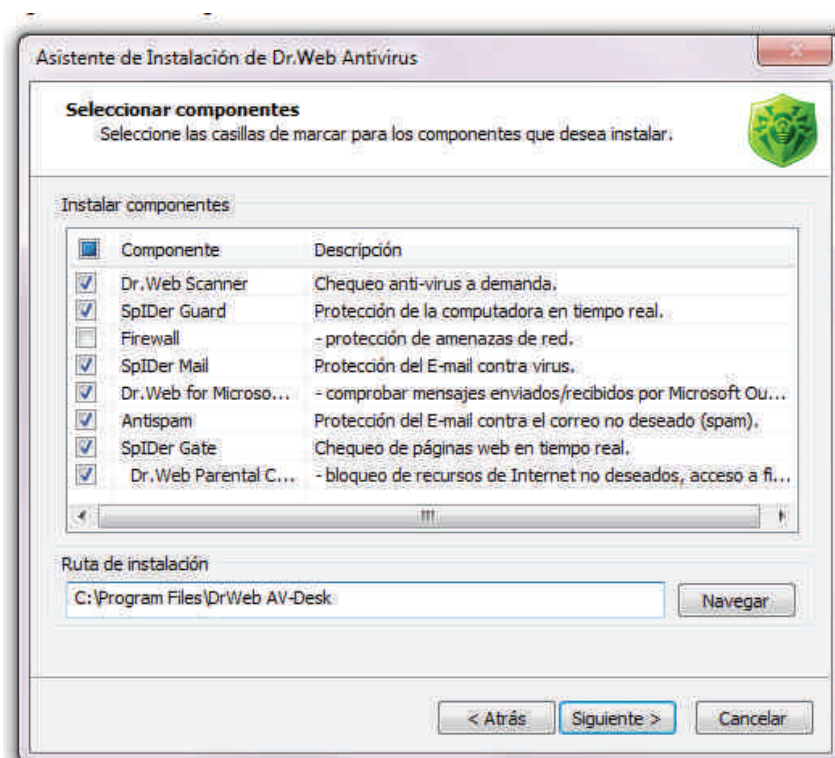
Asistente de Instalación de Dr.Web Antivirus

**Seleccionar componentes**
Seleccione las casillas de marcar para los componentes que desea instalar.

Instalar componentes

| Componente | Descripción |
|---|---|
| Dr.Web Scanner | Chequeo anti-virus a demanda. |
| SpIDer Guard | Protección de la computadora en tiempo real. |
| Firewall | - protección de amenazas de red. |
| SpIDer Mail | Protección del E-mail contra virus. |
| Dr.Web for Microso... | - comprobar mensajes enviados/recibidos por Microsoft Ou... |
| Antispam | Protección del E-mail contra el correo no deseado (spam). |
| SpIDer Gate | Chequeo de páginas web en tiempo real. |
| Dr.Web Parental C... | - bloqueo de recursos de Internet no deseados, acceso a fi... |

Ruta de instalación

C:\Program Files\DrWeb AV-Desk

Navegar

< Atrás | Siguiente > | Cancelar